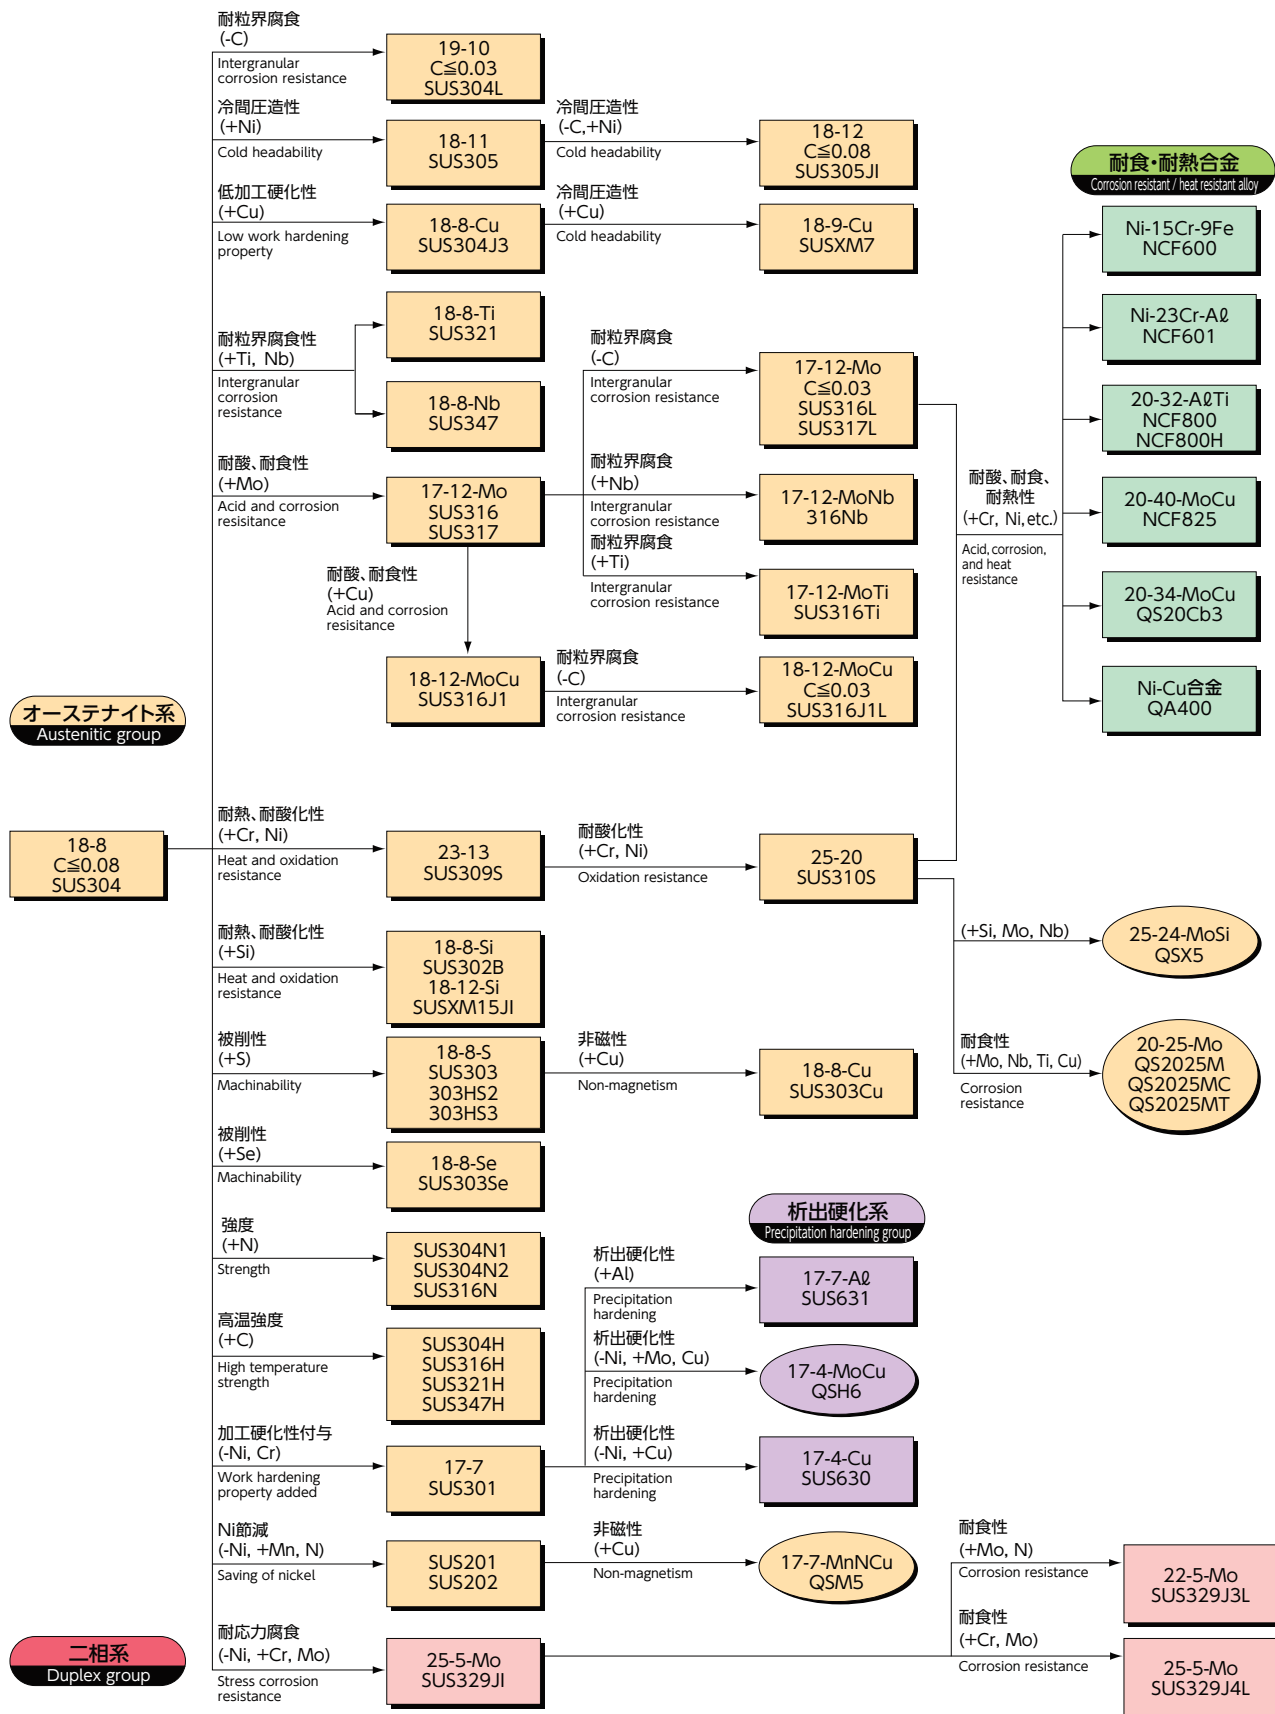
耐粒界腐食
(-C)
Intergranular corrosion resistance

19-10
C≦0.03
SUS304L

冷間圧造性
(+Ni)
Cold headability

18-11
SUS305

冷間圧造性
(-C,+Ni)
Cold headability

18-12
C≦0.08
SUS305JI

低加工硬化性
(+Cu)
Low work hardening property

18-8-Cu
SUS304J3

冷間圧造性
(+Cu)
Cold headability

18-9-Cu
SUSXM7

耐食・耐熱合金
Corrosion resistant / heat resistant alloy

Ni-15Cr-9Fe
NCF600

Ni-23Cr-Aℓ
NCF601

20-32-AℓTi
NCF800
NCF800H

20-40-MoCu
NCF825

20-34-MoCu
QS20Cb3

Ni-Cu合金
QA400

18-8-Ti
SUS321

耐粒界腐食性
(+Ti, Nb)
Intergranular corrosion resistance

18-8-Nb
SUS347

耐粒界腐食
(-C)
Intergranular corrosion resistance

17-12-Mo
C≦0.03
SUS316L
SUS317L

耐酸、耐食性
(+Mo)
Acid and corrosion resisitance

17-12-Mo
SUS316
SUS317

耐粒界腐食
(+Nb)
Intergranular corrosion resistance

17-12-MoNb
316Nb

耐粒界腐食
(+Ti)
Intergranular corrosion resistance

17-12-MoTi
SUS316Ti

耐酸、耐食、耐熱性
(+Cr, Ni, etc.)
Acid, corrosion, and heat resistance

耐酸、耐食性
(+Cu)
Acid and corrosion resisitance

18-12-MoCu
SUS316J1

耐粒界腐食
(-C)
Intergranular corrosion resistance

18-12-MoCu
C≦0.03
SUS316J1L

オーステナイト系
Austenitic group

18-8
C≦0.08
SUS304

耐熱、耐酸化性
(+Cr, Ni)
Heat and oxidation resistance

23-13
SUS309S

耐酸化性
(+Cr, Ni)
Oxidation resistance

25-20
SUS310S

(+Si, Mo, Nb)

25-24-MoSi
QSX5

耐熱、耐酸化性
(+Si)
Heat and oxidation resistance

18-8-Si
SUS302B
18-12-Si
SUSXM15JI

被削性
(+S)
Machinability

18-8-S
SUS303
303HS2
303HS3

非磁性
(+Cu)
Non-magnetism

18-8-Cu
SUS303Cu

耐食性
(+Mo, Nb, Ti, Cu)
Corrosion resistance

20-25-Mo
QS2025M
QS2025MC
QS2025MT

被削性
(+Se)
Machinability

18-8-Se
SUS303Se

析出硬化系
Precipitation hardening group

強度
(+N)
Strength

SUS304N1
SUS304N2
SUS316N

析出硬化性
(+Al)
Precipitation hardening

17-7-Aℓ
SUS631

高温強度
(+C)
High temperature strength

SUS304H
SUS316H
SUS321H
SUS347H

析出硬化性
(-Ni, +Mo, Cu)
Precipitation hardening

17-4-MoCu
QSH6

加工硬化性付与
(-Ni, Cr)
Work hardening property added

17-7
SUS301

析出硬化性
(-Ni, +Cu)
Precipitation hardening

17-4-Cu
SUS630

Ni節減
(-Ni, +Mn, N)
Saving of nickel

SUS201
SUS202

非磁性
(+Cu)
Non-magnetism

17-7-MnNCu
QSM5

耐食性
(+Mo, N)
Corrosion resistance

22-5-Mo
SUS329J3L

二相系
Duplex group

耐応力腐食
(-Ni, +Cr, Mo)
Stress corrosion resistance

25-5-Mo
SUS329JI

耐食性
(+Cr, Mo)
Corrosion resistance

25-5-Mo
SUS329J4L